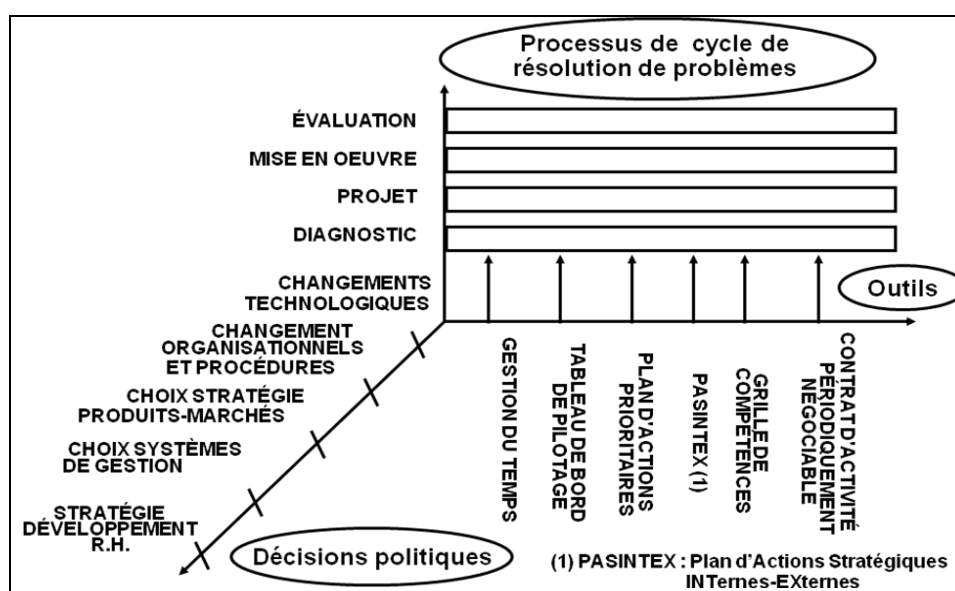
Processus de cycle de résolution de problèmes

ÉVALUATION

MISE EN OEUVRE

PROJET

DIAGNOSTIC

CHANGEMENTS TECHNOLOGIQUES

Outils

CHANGEMENT ORGANISATIONNELS ET PROCÉDURES

CHOIX STRATÉGIE PRODUITS-MARCHÉS

CHOIX SYSTÈMES DE GESTION

STRATÉGIE DÉVELOPPEMENT R.H.

Décisions politiques

GESTION DU TEMPS

TABLEAU DE BORD DE PILOTAGE

PLAN D'ACTIONS PRIORITAIRES

PASINTEX (1)

GRILLE DE COMPÉTENCES

CONTRAT D'ACTIVITÉ PÉRIODIQUEMENT NÉGOCIABLE

(1) PASINTEX : Plan d'Actions Stratégiques INTernes-EXternes